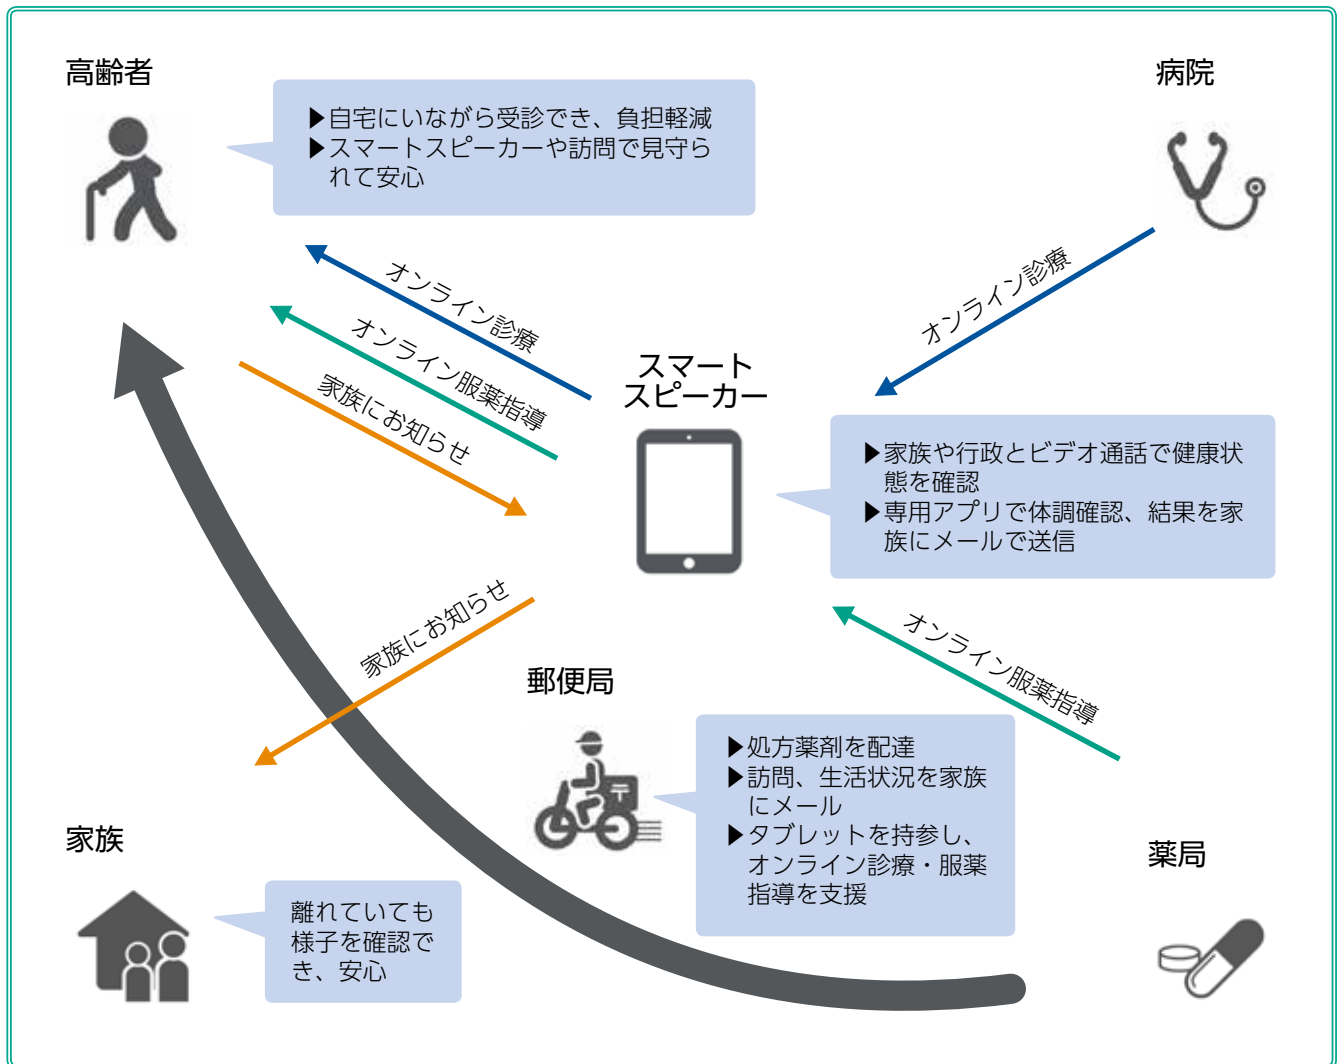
高齢者

▶自宅にいながら受診でき、負担軽減
▶スマートスピーカーや訪問で見守られて安心

病院

オンライン診療

オンライン診療

オンライン服薬指導

家族にお知らせ

スマートスピーカー

▶家族や行政とビデオ通話で健康状態を確認
▶専用アプリで体調確認、結果を家族にメールで送信

家族にお知らせ

オンライン服薬指導

郵便局

▶処方薬剤を配達
▶訪問、生活状況を家族にメール
▶タブレットを持参し、オンライン診療・服薬指導を支援

家族

離れていても様子を確認でき、安心

薬局